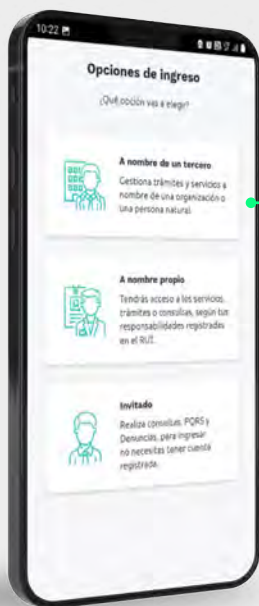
10:22

Opciones de ingreso

¿Qué opción vas a elegir?

A nombre de un tercero

Gestiona trámites y servicios a nombre de una organización o una persona natural.

A nombre propio

Tendrás acceso a los servicios, trámites o consultas, según tus responsabilidades registradas en el RUT.

Invitado

Realiza consultas, PQRS y Denuncias, para ingresar no necesitas tener cuenta registrada.